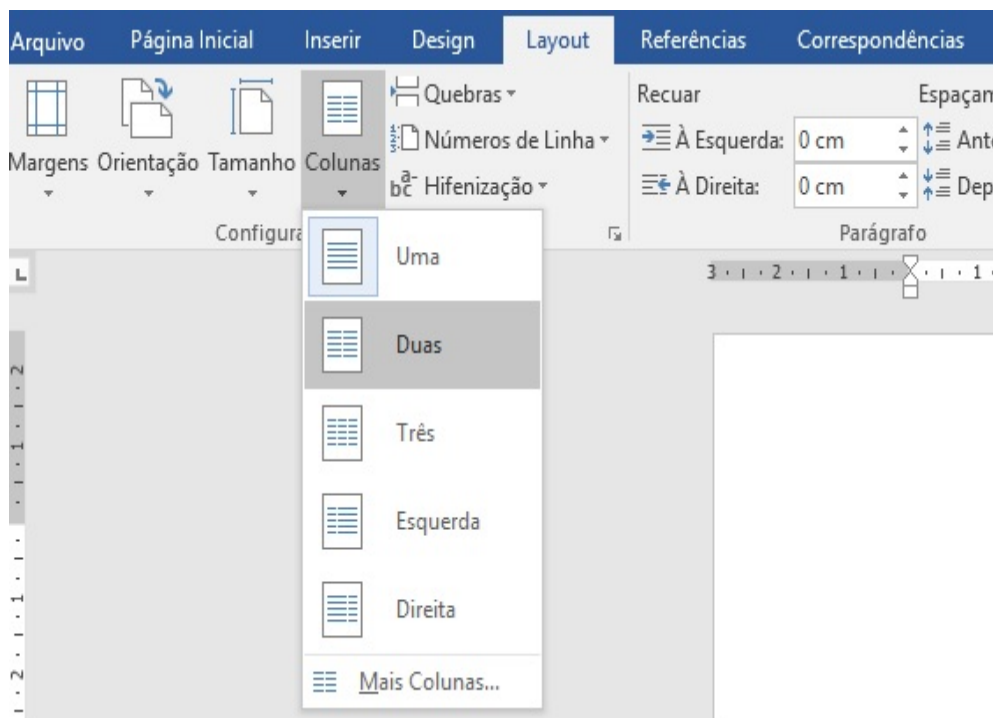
Arquivo Página Inicial Inserir Design Layout Referências Correspondências

Margens Orientação Tamanho Colunas

Quebras

Números de Linha

Hifenização

Configura

Recuar

À Esquerda: 0 cm

À Direita: 0 cm

Espaçam

Ant

Dep

Parágrafo

3 · 2 · 1 · 1

Uma

Duas

Três

Esquerda

Direita

Mais Colunas...

2 · 1 · 1 · 2